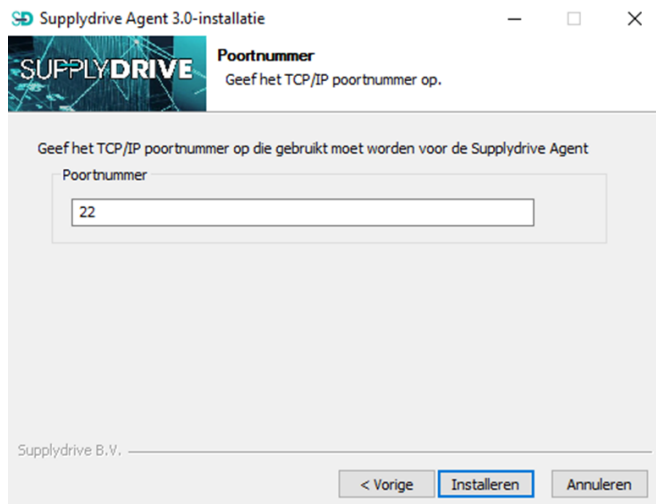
SD Supplydrive Agent 3.0-installatie

SUPPLYDRIVE

Poortnummer
Geef het TCP/IP poortnummer op.

Geef het TCP/IP poortnummer op die gebruikt moet worden voor de Supplydrive Agent

Poortnummer

22

Supplydrive B.V.

< Vorige

Installeren

Annuleren